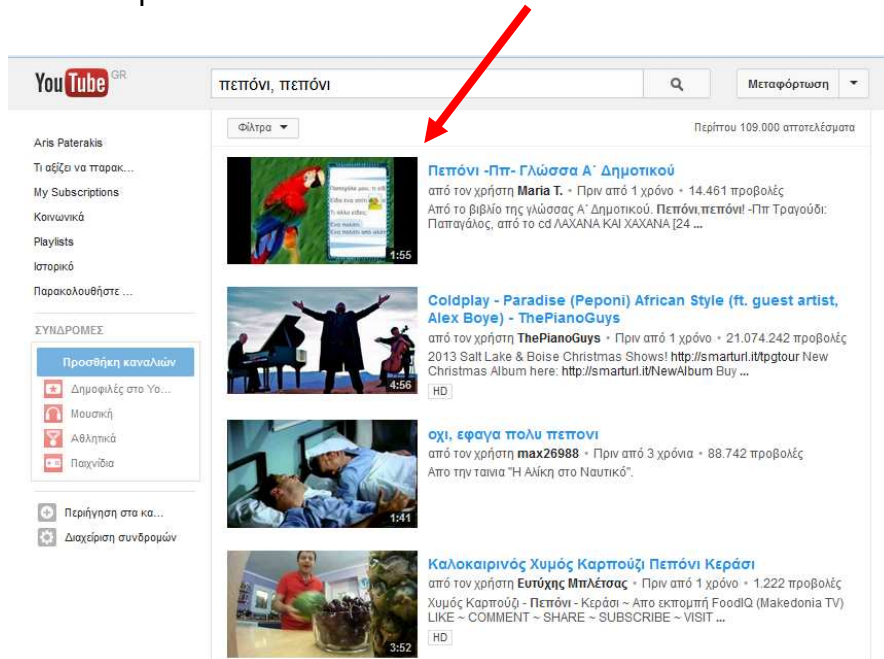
YouTube GR

πεπόνι, πεπόνι

Μεταφόρτωση

Aris Paterakis
Τι αξίζει να παρακ...
My Subscriptions
Κοινωνικά
Playlists
Ιστορικό
Παρακολουθήστε ...

ΣΥΝΔΡΟΜΕΣ

Προσθήκη καναλιών
Δημοφιλές στο Yo...
Μουσική
Αθλητικά
Παιχνίδια

Περιήγηση στα κα...
Διαχείριση συνδρομών

Φίλτρα

Περίπου 109.000 αποτελέσματα

1:55
Πεπόνι -Ππ- Γλώσσα Α΄ Δημοτικού
από τον χρήστη Maria T. • Πριν από 1 χρόνο • 14.461 προβολές
Από το βιβλίο της γλώσσας Α΄ Δημοτικού. Πεπόνι,πεπόνι! -Ππ Τραγούδι: Παπαγάλος, από το cd ΛΑΧΑΝΑ ΚΑΙ ΧΑΧΑΝΑ [24 ...

4:56
Coldplay - Paradise (Peponi) African Style (ft. guest artist, Alex Boye) - ThePianoGuys
από τον χρήστη ThePianoGuys • Πριν από 1 χρόνο • 21.074.242 προβολές
2013 Salt Lake & Boise Christmas Shows! http://smarturl.it/tpgtour New Christmas Album here: http://smarturl.it/NewAlbum Buy ...
HD

1:41
οχι, εφαγα πολυ πεπονι
από τον χρήστη max26988 • Πριν από 3 χρόνια • 88.742 προβολές
Απο την ταινια "Η Αλίκη στο Ναυτικό".

3:52
Καλοκαιρινός Χυμός Καρπούζι Πεπόνι Κεράσι
από τον χρήστη Ευτύχης Μπλέτσας • Πριν από 1 χρόνο • 1.222 προβολές
Χυμός Καρπούζι - Πεπόνι - Κεράσι ~ Απο εκπομπή FoodIQ (Makedonia TV) LIKE ~ COMMENT ~ SHARE ~ SUBSCRIBE ~ VISIT ...
HD